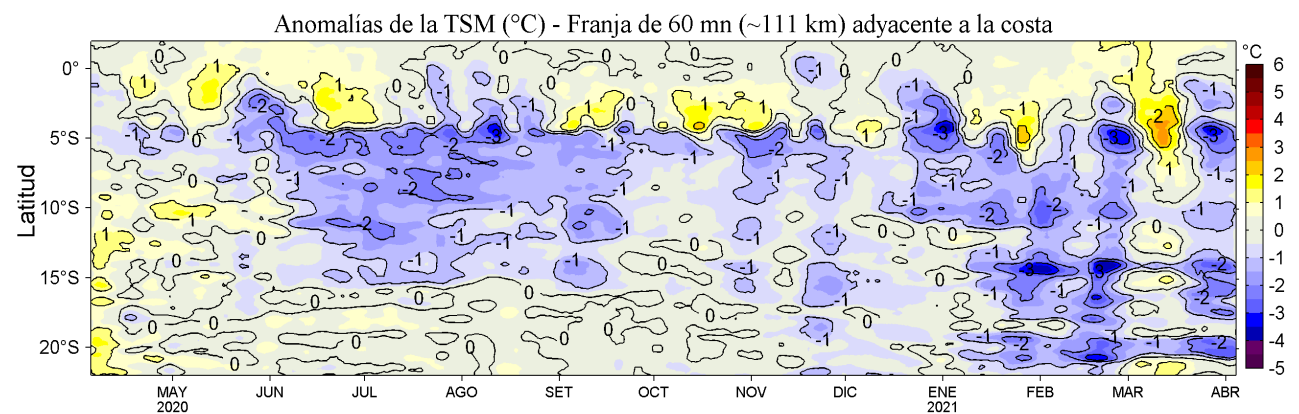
Anomalías de la TSM (°C) - Franja de 60 mn (~111 km) adyacente a la costa

Latitud

0°
5°S
10°S
15°S
20°S

MAY 2020
JUN
JUL
AGO
SET
OCT
NOV
DIC
ENE 2021
FEB
MAR
ABR

°C
6
5
4
3
2
1
0
-1
-2
-3
-4
-5

1 1 1 1 1 1 1 1 1 1 1 1 0 0 0 0 0 0 0 0 0 0 0 0 0 0 0 0 0 -1 -1 -1 -1 -1 -1 -1 -1 -1 -1 -1 -1 -1 -1 -1 -1 -1 -1 -1 -1 -1 -2 -2 -2 -2 -2 -2 -2 -2 -2 -2 -2 -2 -2 -2 -3 -3 -3 -3 -3 -3 -3